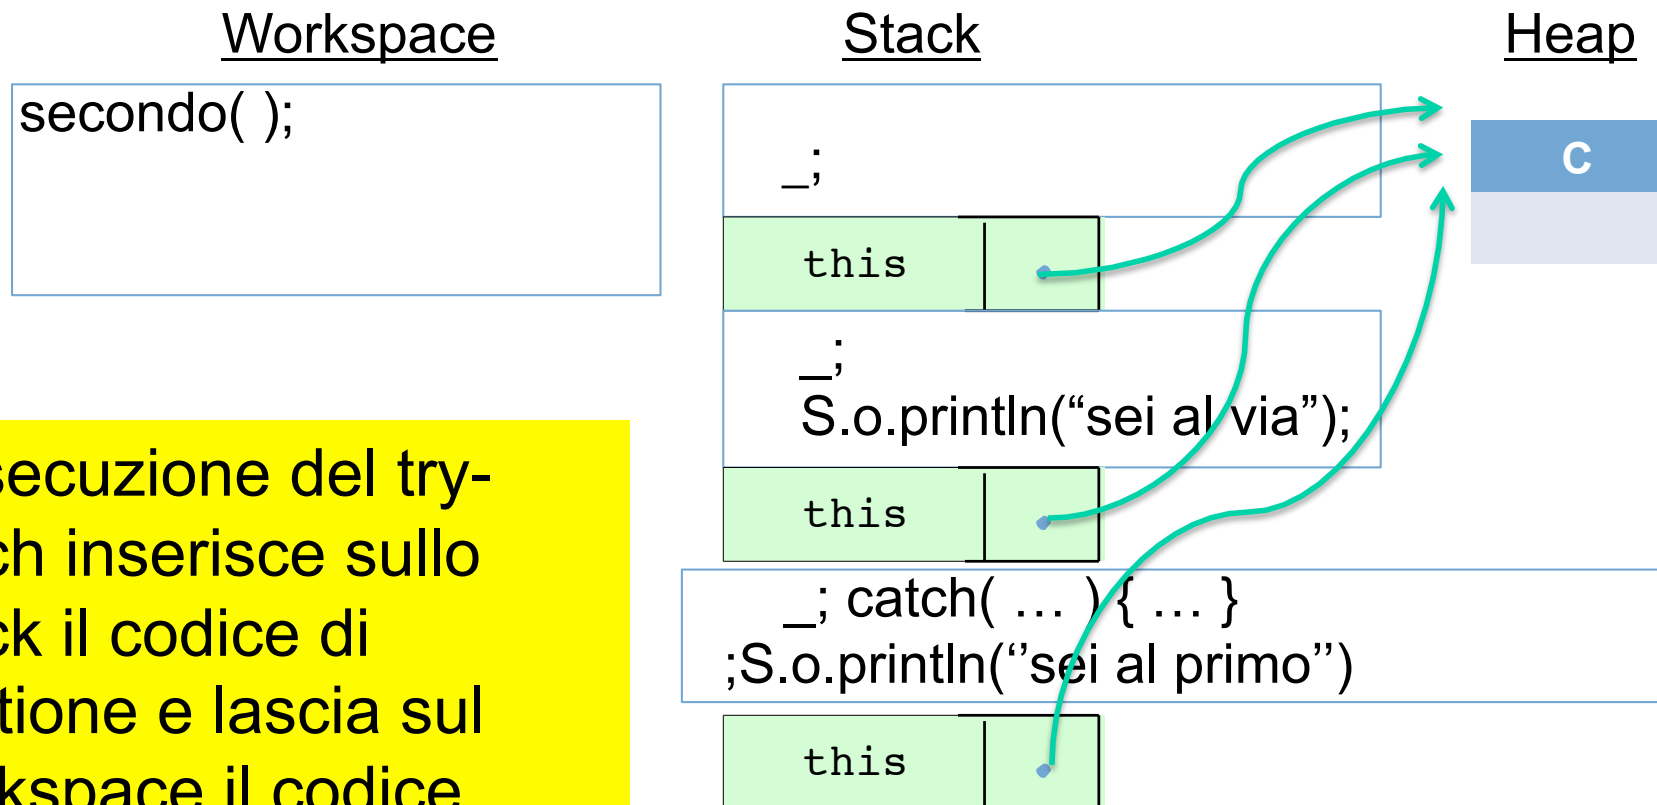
Workspace

Stack

Heap

secondo( );

_;

this

_;
S.o.println(“sei al via”);

this

_; catch( … ) { … }
;S.o.println(‘’sei al primo’’)

this

C

secuzione del try-
ch inserisce sullo
ck il codice di
tione e lascia sul
kspace il codice